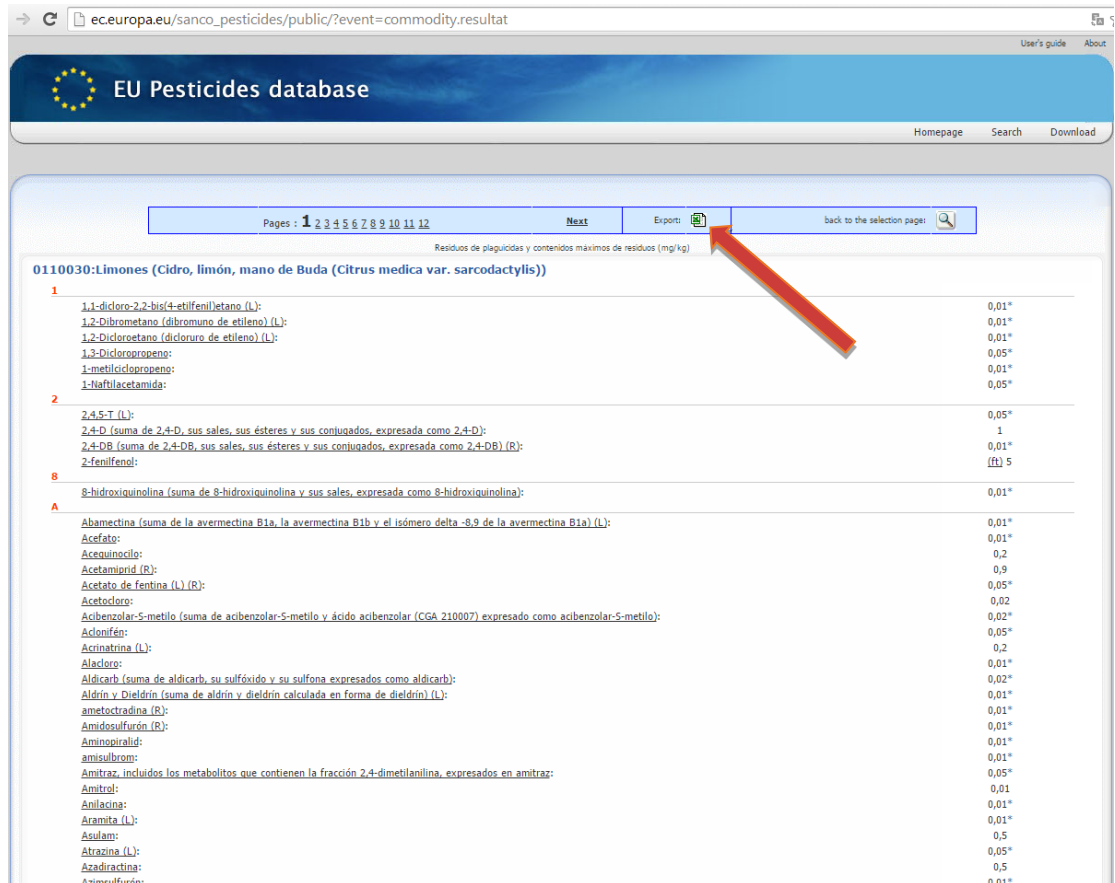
ec.europa.eu/sanco_pesticides/public/?event=commodity.resultat

User's guide About

EU Pesticides database

Homepage Search Download

Pages : 1 2 3 4 5 6 7 8 9 10 11 12 Next Export: back to the selection page:

Residuos de plaguicidas y contenidos máximos de residuos (mg/kg)

0110030:Limones (Cidro, limón, mano de Buda (Citrus medica var. sarcodactylis))

1

| | |
|---|---|
| 1,1-dicloro-2,2-bis(4-etilfenil)etano (L): | 0,01* |
| 1,2-Dibrometano (dibromuno de etileno) (L): | 0,01* |
| 1,2-Dicloroetano (dicloruro de etileno) (L): | 0,01* |
| 1,3-Dicloropropeno: | 0,05* |
| 1-metilciclopropeno: | 0,01* |
| 1-Naftilacetamida: | 0,05* |

2

| | |
|---|---|
| 2,4,5-T (L): | 0,05* |
| 2,4-D (suma de 2,4-D, sus sales, sus ésteres y sus conjugados, expresada como 2,4-D): | 1 |
| 2,4-DB (suma de 2,4-DB, sus sales, sus ésteres y sus conjugados, expresada como 2,4-DB) (R): | 0,01* |
| 2-fenilfenol: | (ft) 5 |

8

| | |
|---|---|
| 8-hidroxiquinolina (suma de 8-hidroxiquinolina y sus sales, expresada como 8-hidroxiquinolina): | 0,01* |

A

| | |
|---|---|
| Abamectina (suma de la avermectina B1a, la avermectina B1b y el isómero delta -8,9 de la avermectina B1a) (L): | 0,01* |
| Acefato: | 0,01* |
| Acequinocilo: | 0,2 |
| Acetamiprid (R): | 0,9 |
| Acetato de fentina (L) (R): | 0,05* |
| Acetocloro: | 0,02 |
| Acibenzolar-S-metilo (suma de acibenzolar-S-metilo y ácido acibenzolar (CGA 210007) expresado como acibenzolar-S-metilo): | 0,02* |
| Aclonifén: | 0,05* |
| Acrinatrina (L): | 0,2 |
| Alacloro: | 0,01* |
| Aldicarb (suma de aldicarb, su sulfóxido y su sulfona expresados como aldicarb): | 0,02* |
| Aldrín y Dieldrín (suma de aldrín y dieldrín calculada en forma de dieldrín) (L): | 0,01* |
| ametoctradina (R): | 0,01* |
| Amidosulfurón (R): | 0,01* |
| Aminopiralid: | 0,01* |
| amisulbrom: | 0,01* |
| Amitraz, incluidos los metabolitos que contienen la fracción 2,4-dimetilanilina, expresados en amitraz: | 0,05* |
| Amitrol: | 0,01 |
| Anilacina: | 0,01* |
| Aramita (L): | 0,01* |
| Asulam: | 0,5 |
| Atrazina (L): | 0,05* |
| Azadiractina: | 0,5 |
| Azimsulfurón: | 0,01* |